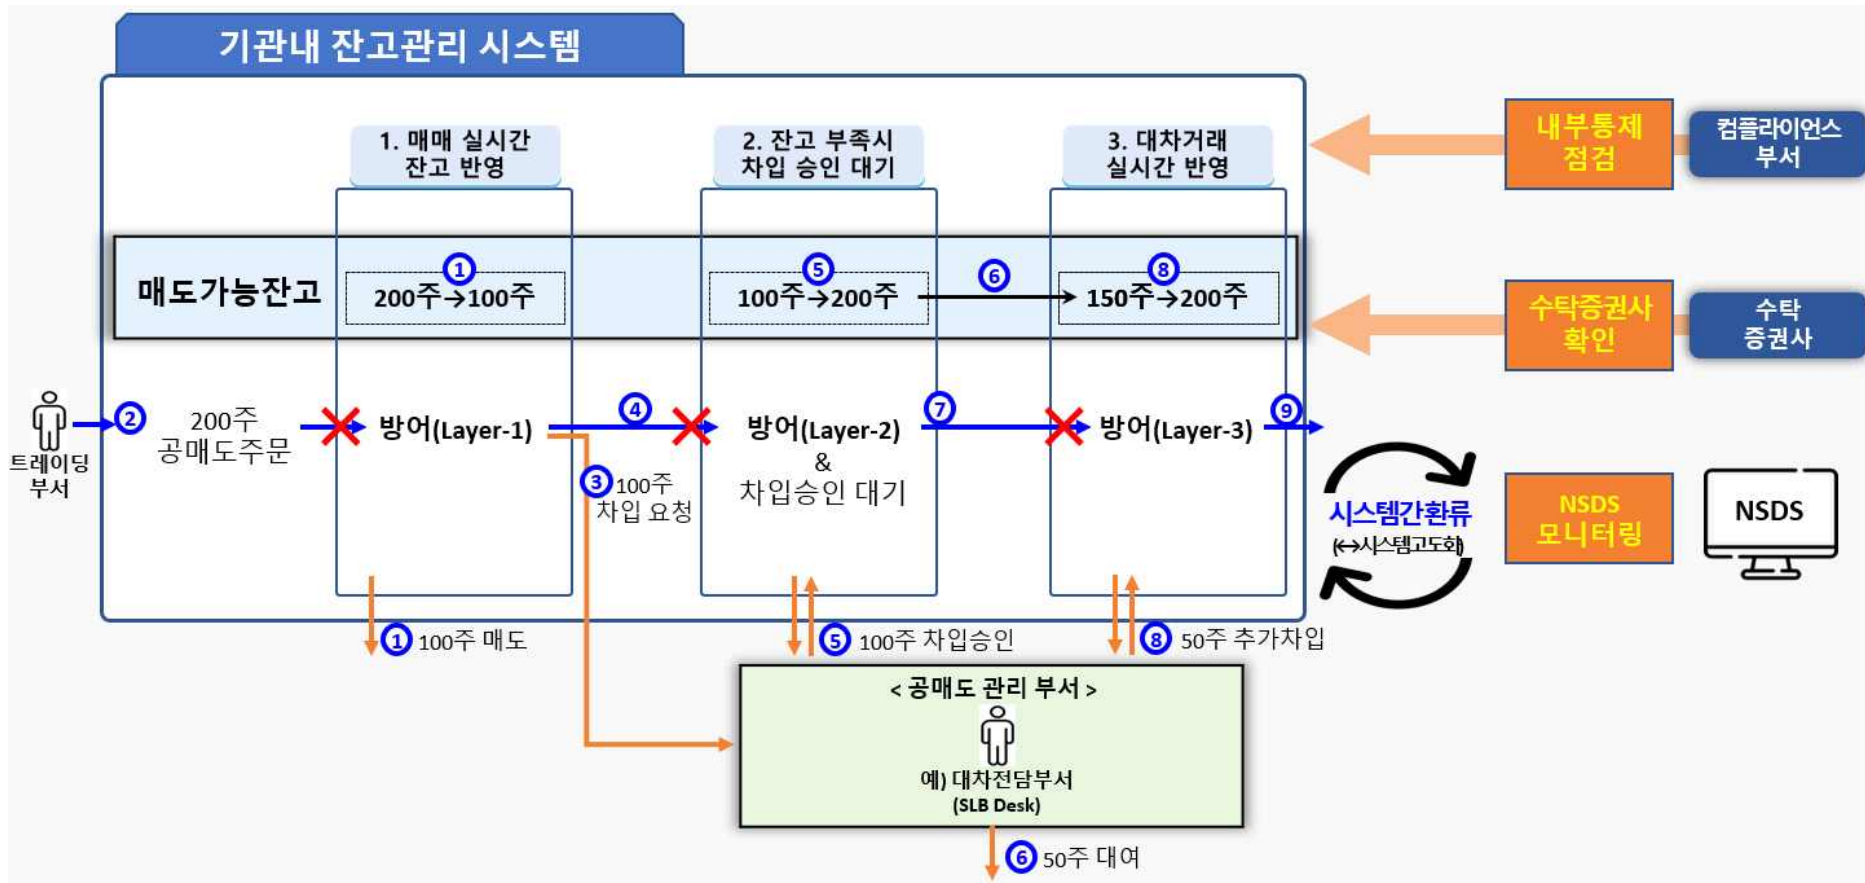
기관내 잔고관리 시스템

1. 매매 실시간 잔고 반영

2. 잔고 부족시 차입 승인 대기

3. 대차거래 실시간 반영

내부통제 점검

컴플라이언스 부서

매도가능잔고

① 200주→100주

⑤ 100주→200주

⑥

⑧ 150주→200주

수탁증권사 확인

수탁 증권사

트레이딩 부서

② 200주 공매도주문

방어(Layer-1)

④

방어(Layer-2) & 차입승인 대기

⑦

방어(Layer-3)

⑨

③ 100주 차입 요청

시스템간환류 (↔시스템고도화)

NSDS 모니터링

NSDS

① 100주 매도

⑤ 100주 차입승인

⑧ 50주 추가차입

< 공매도 관리 부서 >

예) 대차전담부서 (SLB Desk)

⑥ 50주 대여